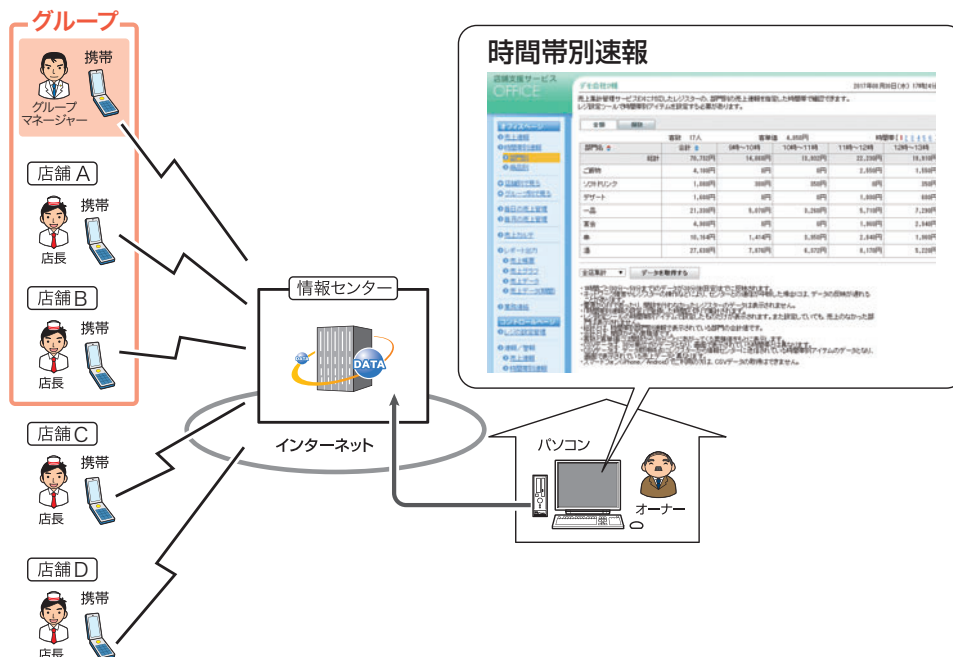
グループ

携帯

グループマネージャー

店舗 A

携帯

店長

店舗 B

携帯

店長

店舗 C

携帯

店長

店舗 D

携帯

店長

時間帯別速報

店舗支援サービス OFFICE

情報センター

DATA

DATA

インターネット

パソコン

オーナー